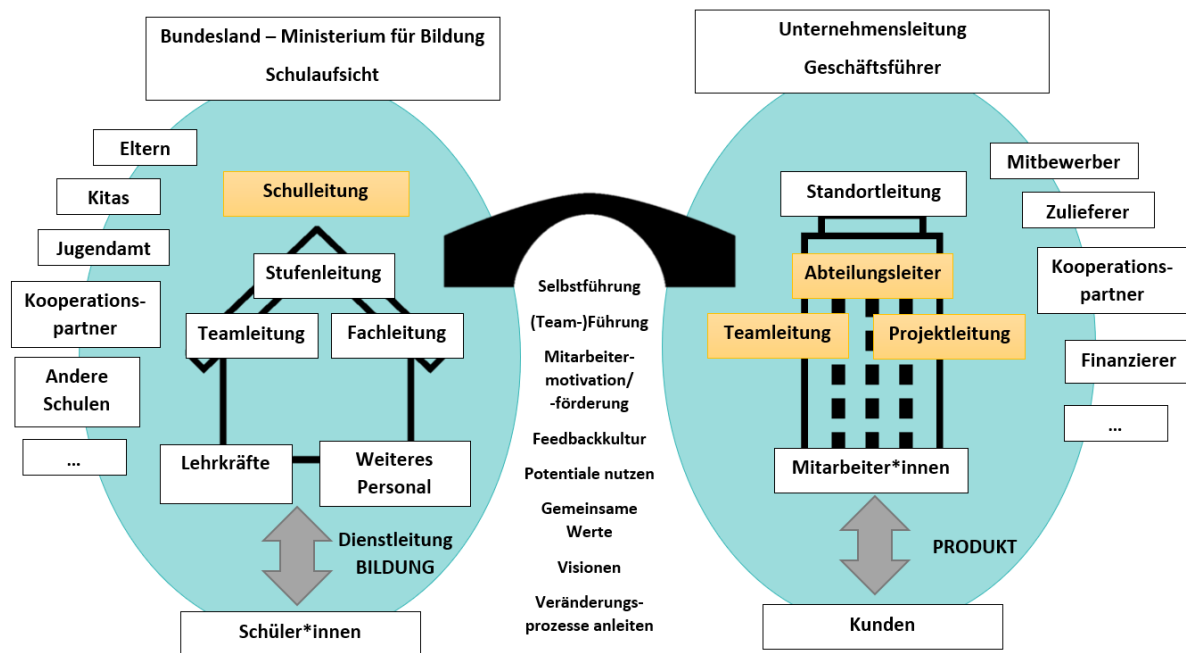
Bundesland – Ministerium für Bildung
Schulaufsicht

Eltern

Kitas

Jugendamt

Kooperationspartner

Andere Schulen

...

Schulleitung

Stufenleitung

Teamleitung

Fachleitung

Lehrkräfte

Weiteres Personal

Dienstleitung
BILDUNG

Schüler*innen

Selbstführung

(Team-)Führung

Mitarbeitermotivation/ -förderung

Feedbackkultur

Potentiale nutzen

Gemeinsame Werte

Visionen

Veränderungsprozesse anleiten

Unternehmensleitung
Geschäftsführer

Mitbewerber

Zulieferer

Kooperationspartner

Finanzierer

...

Standortleitung

Abteilungsleiter

Teamleitung

Projektleitung

Mitarbeiter*innen

PRODUKT

Kunden